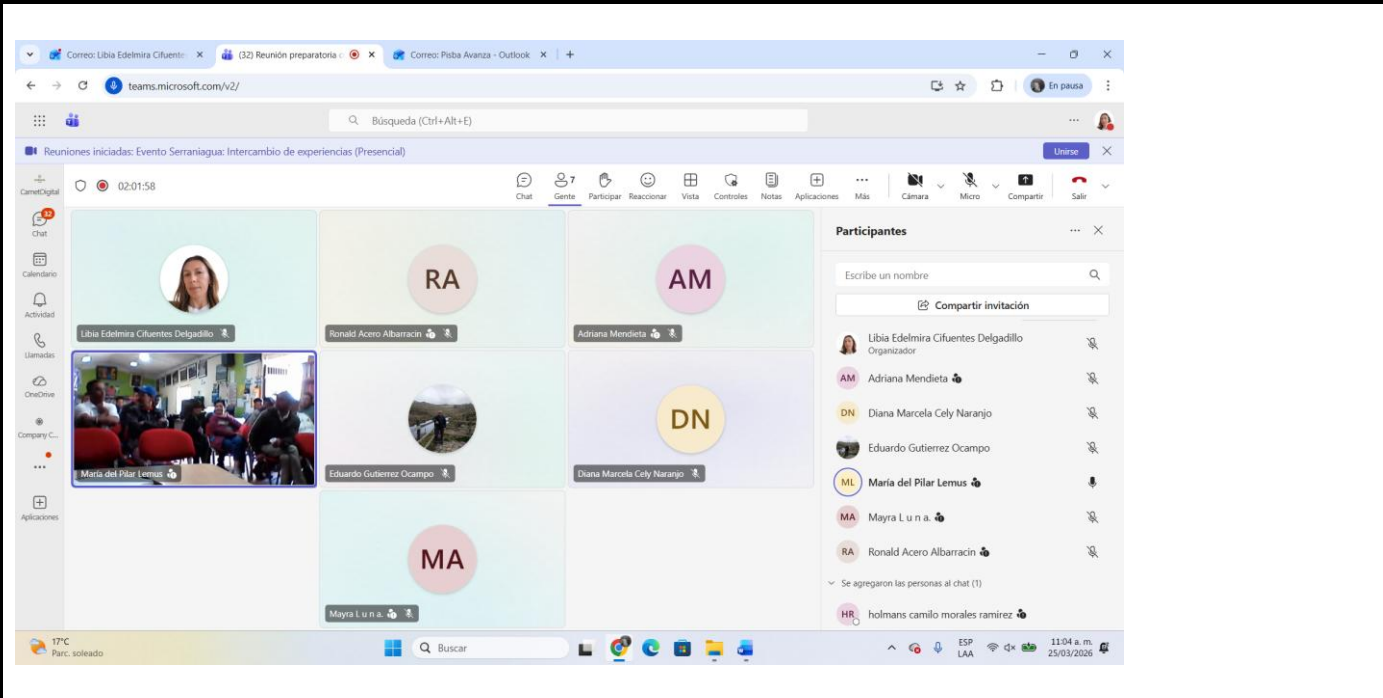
Correo: Libia Edelmira Cifuente ×
(32) Reunión preparatoria ×
Correo: Pisba Avanza - Outlook ×
+

teams.microsoft.com/v2/

En pausa

Búsqueda (Ctrl+Alt+E)

Reuniones iniciadas: Evento Serraniagua: Intercambio de experiencias (Presencial)
Unirse

CarnetDigital
02:01:58

Chat
7
Gente
Participar
Reaccionar
Vista
Controles
Notas
Aplicaciones
Más
Cámara
Micro
Compartir
Salir

32
Chat
Calendario
Actividad
Llamadas
OneDrive
Company C...
Aplicaciones

Libia Edelmira Cifuentes Delgadillo
RA
Ronald Acero Albarracin
AM
Adriana Mendieta
María del Pilar Lemus
Eduardo Gutierrez Ocampo
DN
Diana Marcela Cely Naranjo
MA
Mayra L u n a.

Participantes
Escribe un nombre
Compartir invitación
Libia Edelmira Cifuentes Delgadillo
Organizador
AM Adriana Mendieta
DN Diana Marcela Cely Naranjo
Eduardo Gutierrez Ocampo
ML María del Pilar Lemus
MA Mayra L u n a.
RA Ronald Acero Albarracin
Se agregaron las personas al chat (1)
HR holmans camilo morales ramirez

17°C
Parc. soleado
Buscar
ESP
LAA
11:04 a. m.
25/03/2026